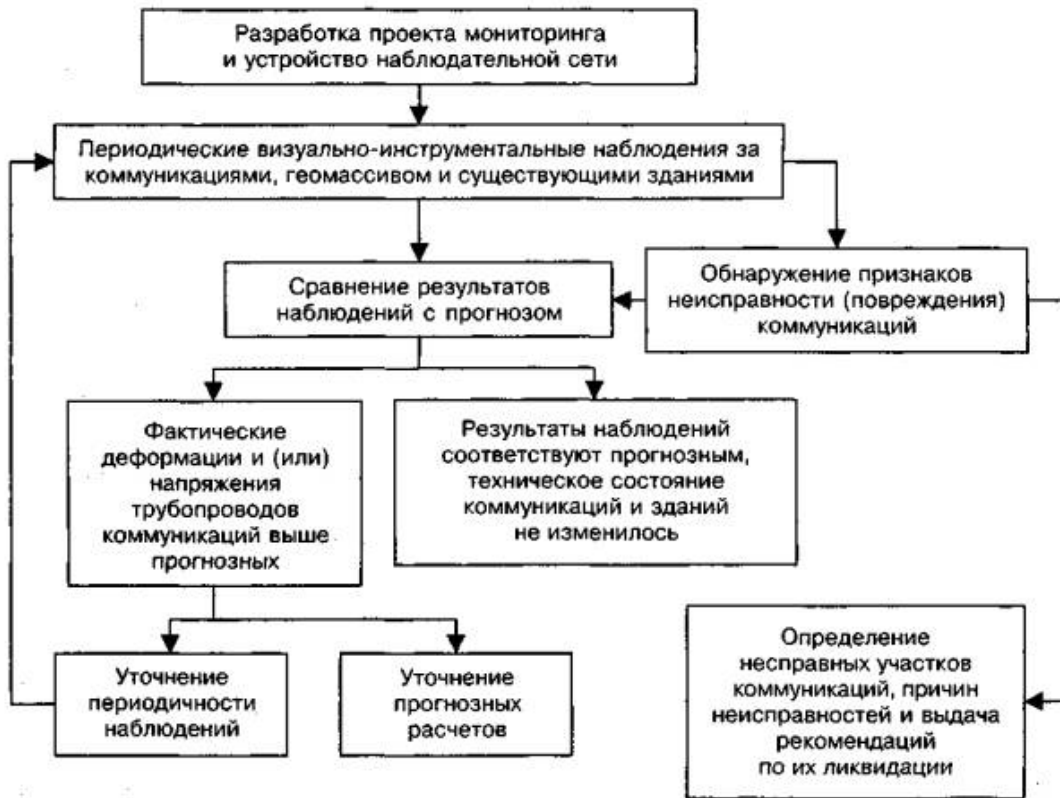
Разработка проекта мониторинга и устройство наблюдательной сети

Периодические визуально-инструментальные наблюдения за коммуникациями, геомассивом и существующими зданиями

Сравнение результатов наблюдений с прогнозом

Обнаружение признаков неисправности (повреждения) коммуникаций

Фактические деформации и (или) напряжения трубопроводов коммуникаций выше прогнозных

Результаты наблюдений соответствуют прогнозным, техническое состояние коммуникаций и зданий не изменилось

Уточнение периодичности наблюдений

Уточнение прогнозных расчетов

Определение несправных участков коммуникаций, причин неисправностей и выдача рекомендаций по их ликвидации